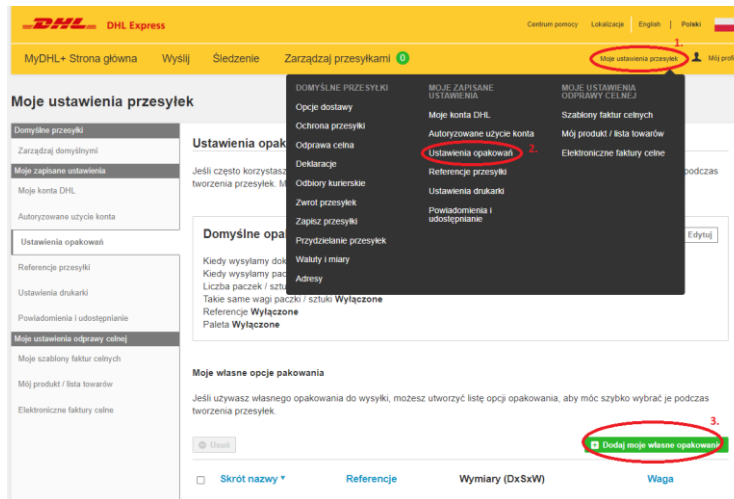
DHL DHL Express

Centrum pomocy | Lokalizacje | English | Polski

MyDHL+ Strona główna | Wyślij | Śledzenie | Zarządzaj przesyłkami 0 | Moje ustawienia przesyłek 1. | Mój profi

Moje ustawienia przesyłek

Domyślne przesyłki
Zarządzaj domyślnymi
Moje zapisane ustawienia
Moje konta DHL
Autoryzowane użycie konta
Ustawienia opakowań
Referencje przesyłki
Ustawienia drukarki
Powiadomienia i udostępnianie
Moje ustawienia odprawy celnej
Moje szablony faktur celnych
Mój produkt / lista towarów
Elektroniczne faktury celne

DOMYŚLNE PRZESYŁKI
Opcje dostawy
Ochrona przesyłki
Odprawa celna
Deklaracje
Odbiory kurierskie
Zwrot przesyłek
Zapisz przesyłki
Przydzielanie przesyłek
Waluty i miary
Adresy

MOJE ZAPISANE USTAWIENIA
Moje konta DHL
Autoryzowane użycie konta
Ustawienia opakowań 2.
Referencje przesyłki
Ustawienia drukarki
Powiadomienia i udostępnianie

MOJE USTAWIENIA ODPRAWY CELNEJ
Szablony faktur celnych
Mój produkt / lista towarów
Elektroniczne faktury celne

Ustawienia opak

Jeśli często korzystasz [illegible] podczas tworzenia przesyłek. M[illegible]

Domyślne opa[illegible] | Edytuj

Kiedy wysyłamy dok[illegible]
Kiedy wysyłamy pac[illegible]
Liczba paczek / sztu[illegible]
Takie same wagi paczki / sztuki Wyłączone
Referencje Wyłączone
Paleta Wyłączone

Moje własne opcje pakowania

Jeśli używasz własnego opakowania do wysyłki, możesz utworzyć listę opcji opakowania, aby móc szybko wybrać je podczas tworzenia przesyłek.

Usuń

3.
Dodaj moje własne opakowani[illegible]

| Skrót nazwy | Referencje | Wymiary (DxSxW) | Waga |